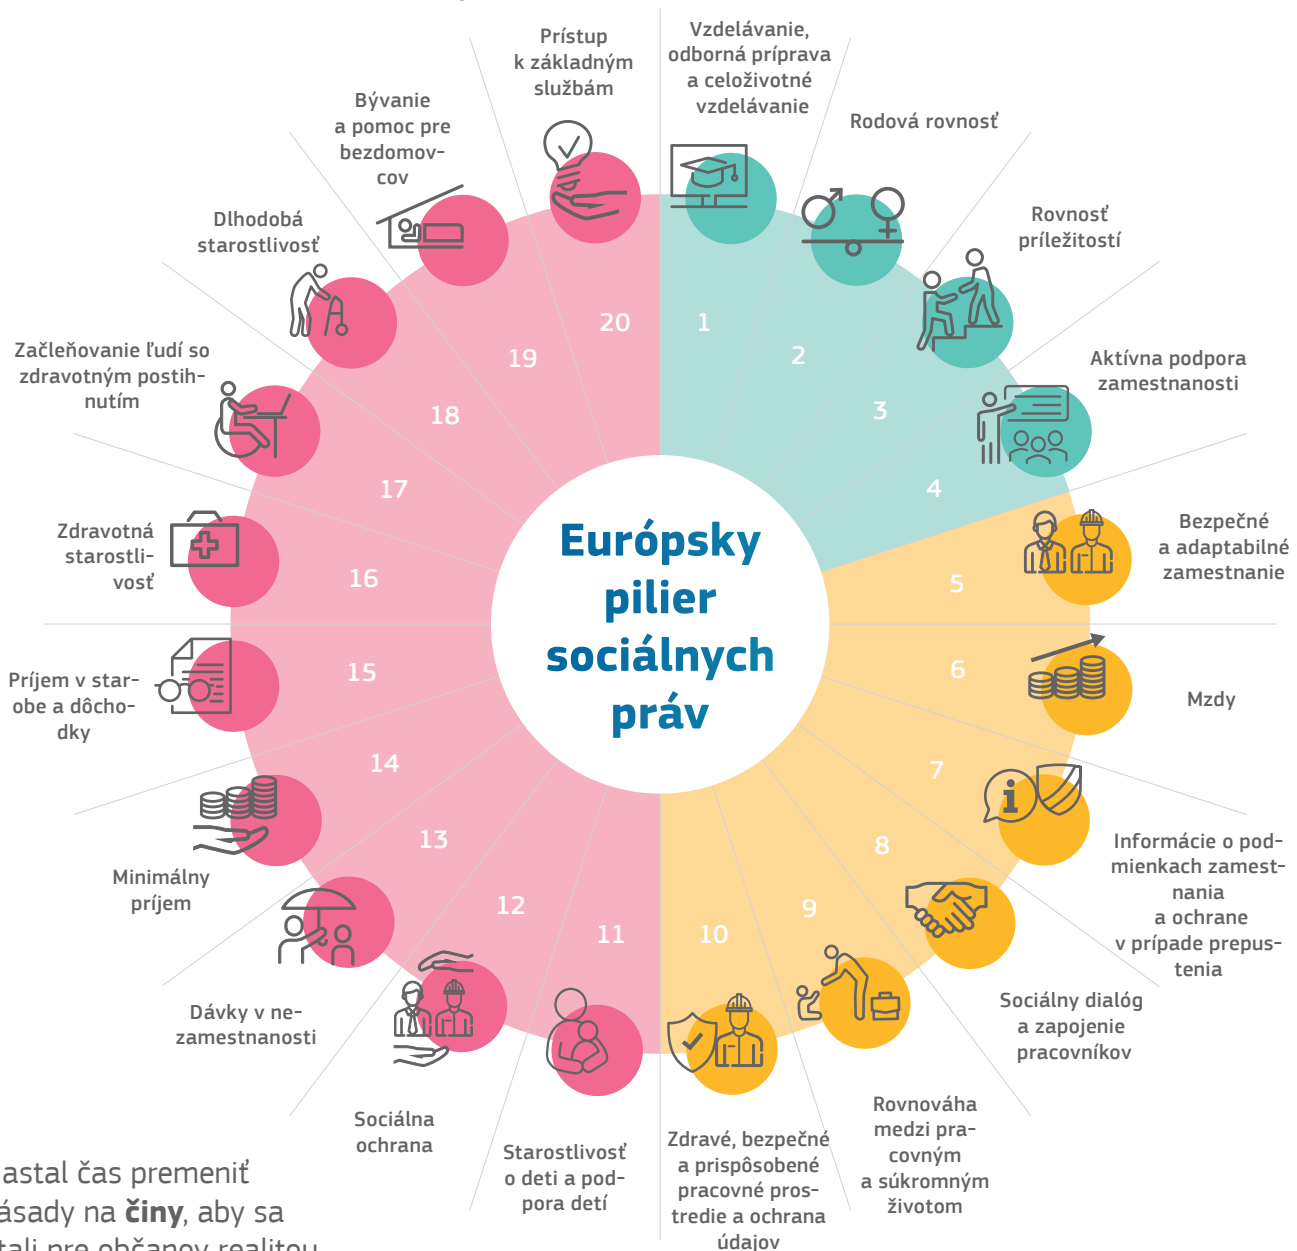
Európsky pilier sociálnych práv

Prístup k základným službám

Vzdelávanie, odborná príprava a celoživotné vzdelávanie

Rodová rovnosť

Rovnosť príležitostí

Aktívna podpora zamestnanosti

Bezpečné a adaptabilné zamestnanie

Mzdy

Informácie o podmienkach zamestnania a ochrane v prípade prepustenia

Sociálny dialóg a zapojenie pracovníkov

Rovnováha medzi pracovným a súkromným životom

Zdravé, bezpečné a prispôsobené pracovné prostredie a ochrana údajov

Starostlivosť o deti a podpora detí

Sociálna ochrana

Dávky v nezamestnanosti

Minimálny príjem

Príjem v starobe a dôchodky

Zdravotná starostlivosť

Začleňovanie ľudí so zdravotným postihnutím

Dlhodobá starostlivosť

Bývanie a pomoc pre bezdomovcov

1
2
3
4
5
6
7
8
9
10
11
12
13
14
15
16
17
18
19
20

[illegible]astal čas premeniť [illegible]ásady na **činy**, aby sa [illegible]tali pre občanov realitou